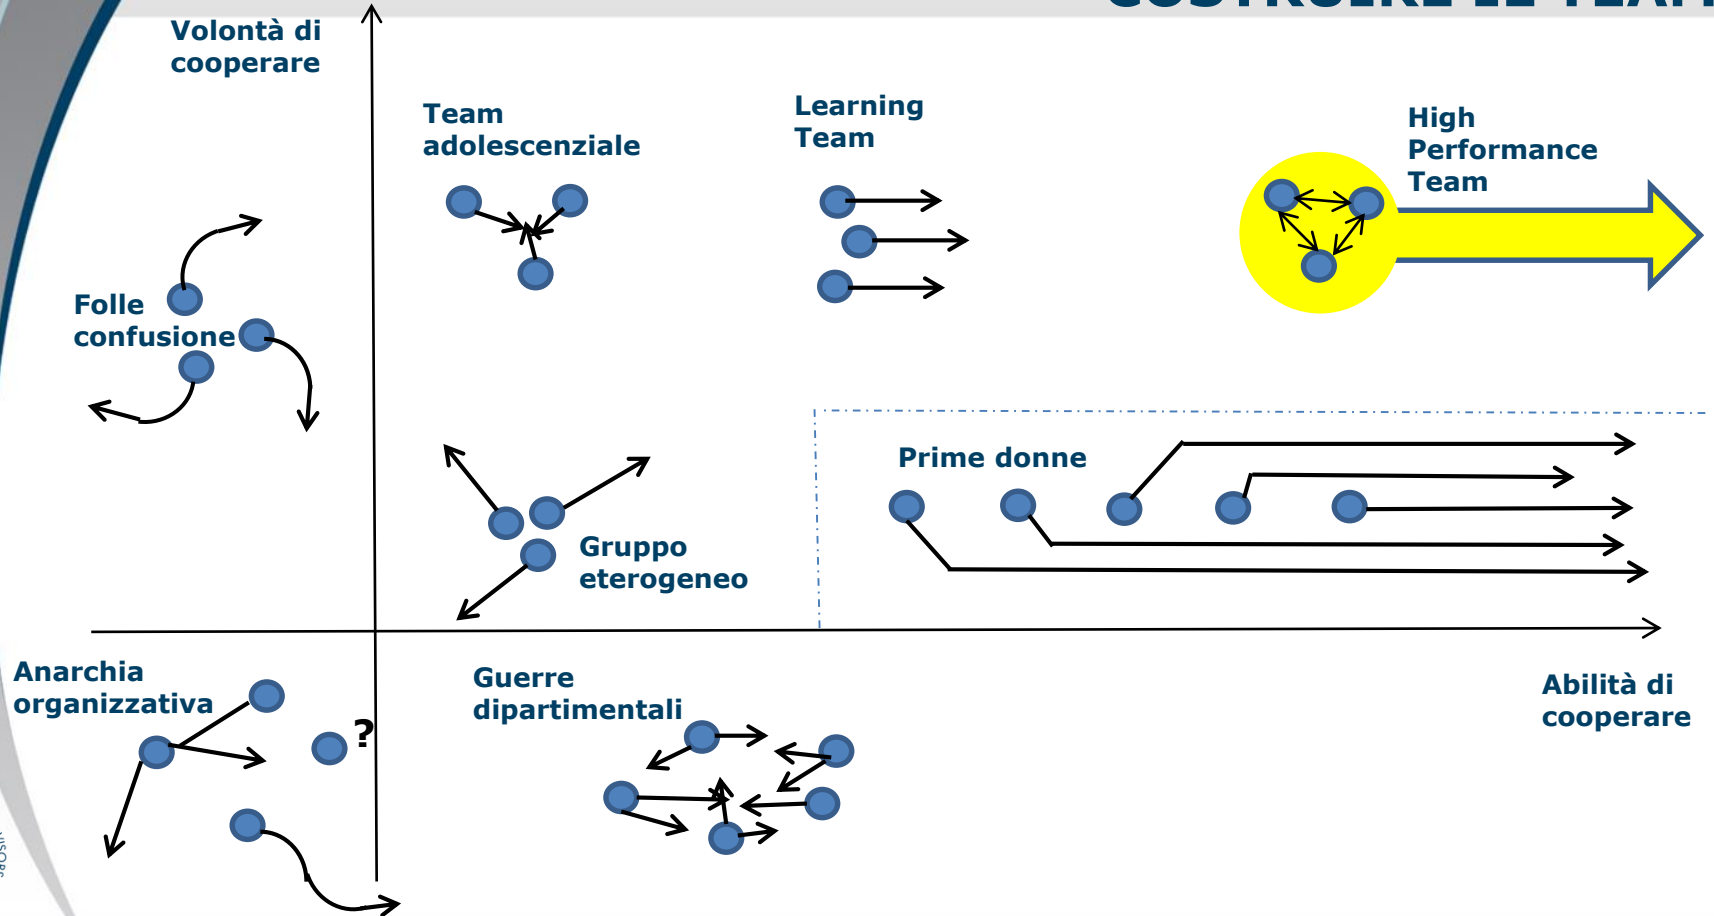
Volontà di cooperare

Team adolescenziale

Learning Team

High Performance Team

Folle confusione

Prime donne

Gruppo eterogeneo

Anarchia organizzativa

?

Guerre dipartimentali

Abilità di cooperare